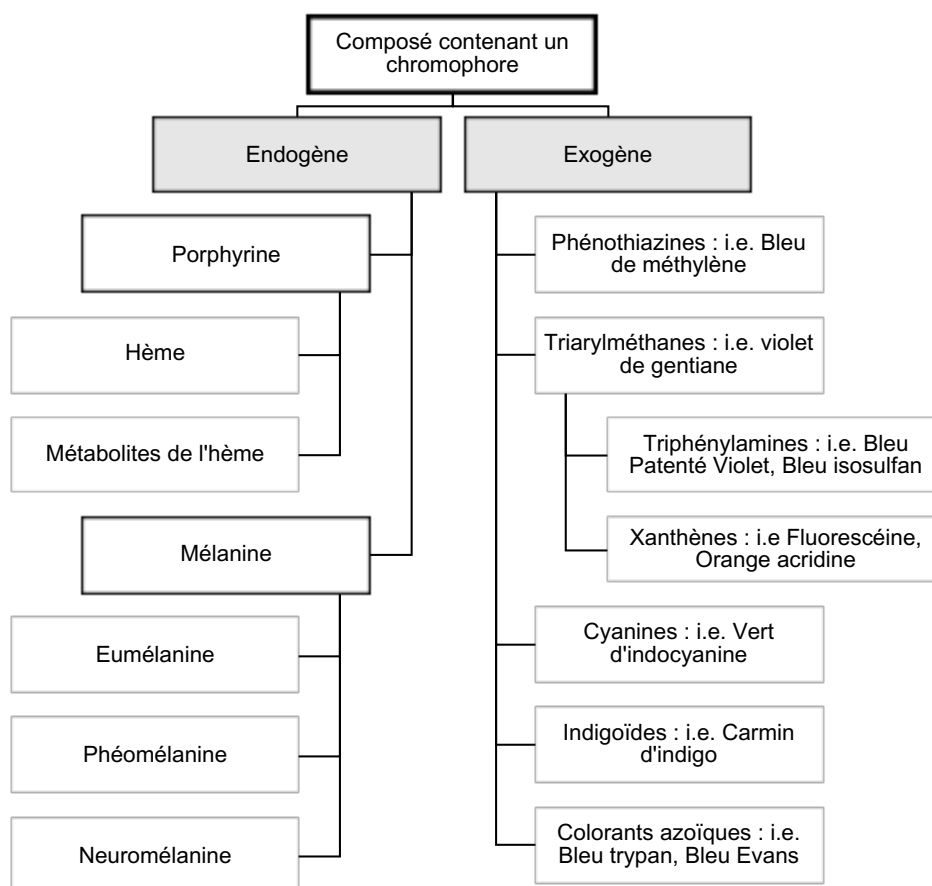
Composé contenant un chromophore

Endogène

Porphyrine

Hème

Métabolites de l'hème

Mélanine

Eumélanine

Phéomélanine

Neuromélanine

Exogène

Phénothiazines : i.e. Bleu de méthylène

Triarylméthanes : i.e. violet de gentiane

Triphénylamines : i.e. Bleu Patenté Violet, Bleu isosulfan

Xanthènes : i.e Fluorescéine, Orange acridine

Cyanines : i.e. Vert d'indocyanine

Indigoïdes : i.e. Carmin d'indigo

Colorants azoïques : i.e. Bleu trypan, Bleu Evans